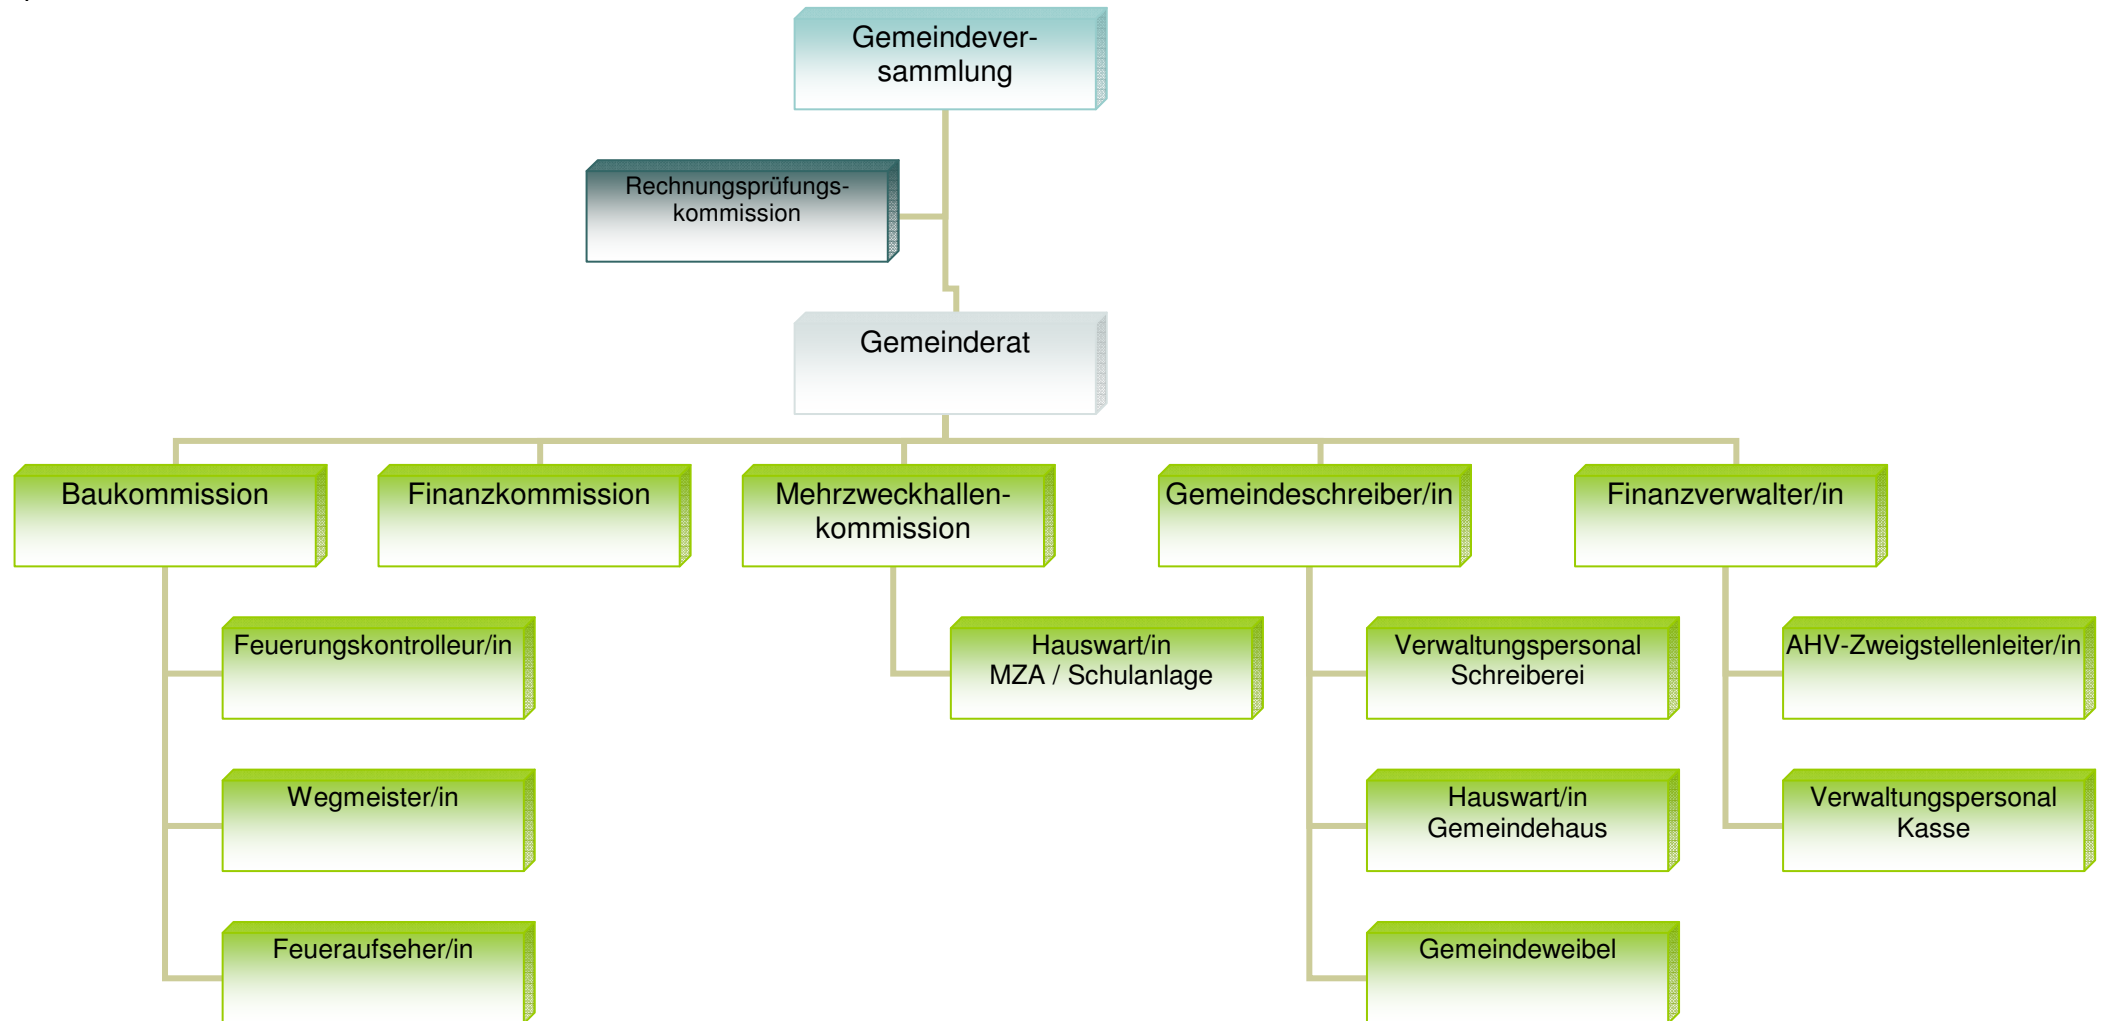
Gemeindeversammlung

Rechnungsprüfungskommission

Gemeinderat

Baukommission

Finanzkommission

Mehrzweckhallenkommission

Gemeindeschreiber/in

Finanzverwalter/in

Feuerungskontrolleur/in

Wegmeister/in

Feueraufseher/in

Hauswart/in
MZA / Schulanlage

Verwaltungspersonal
Schreiberei

Hauswart/in
Gemeindehaus

Gemeindeweibel

AHV-Zweigstellenleiter/in

Verwaltungspersonal
Kasse